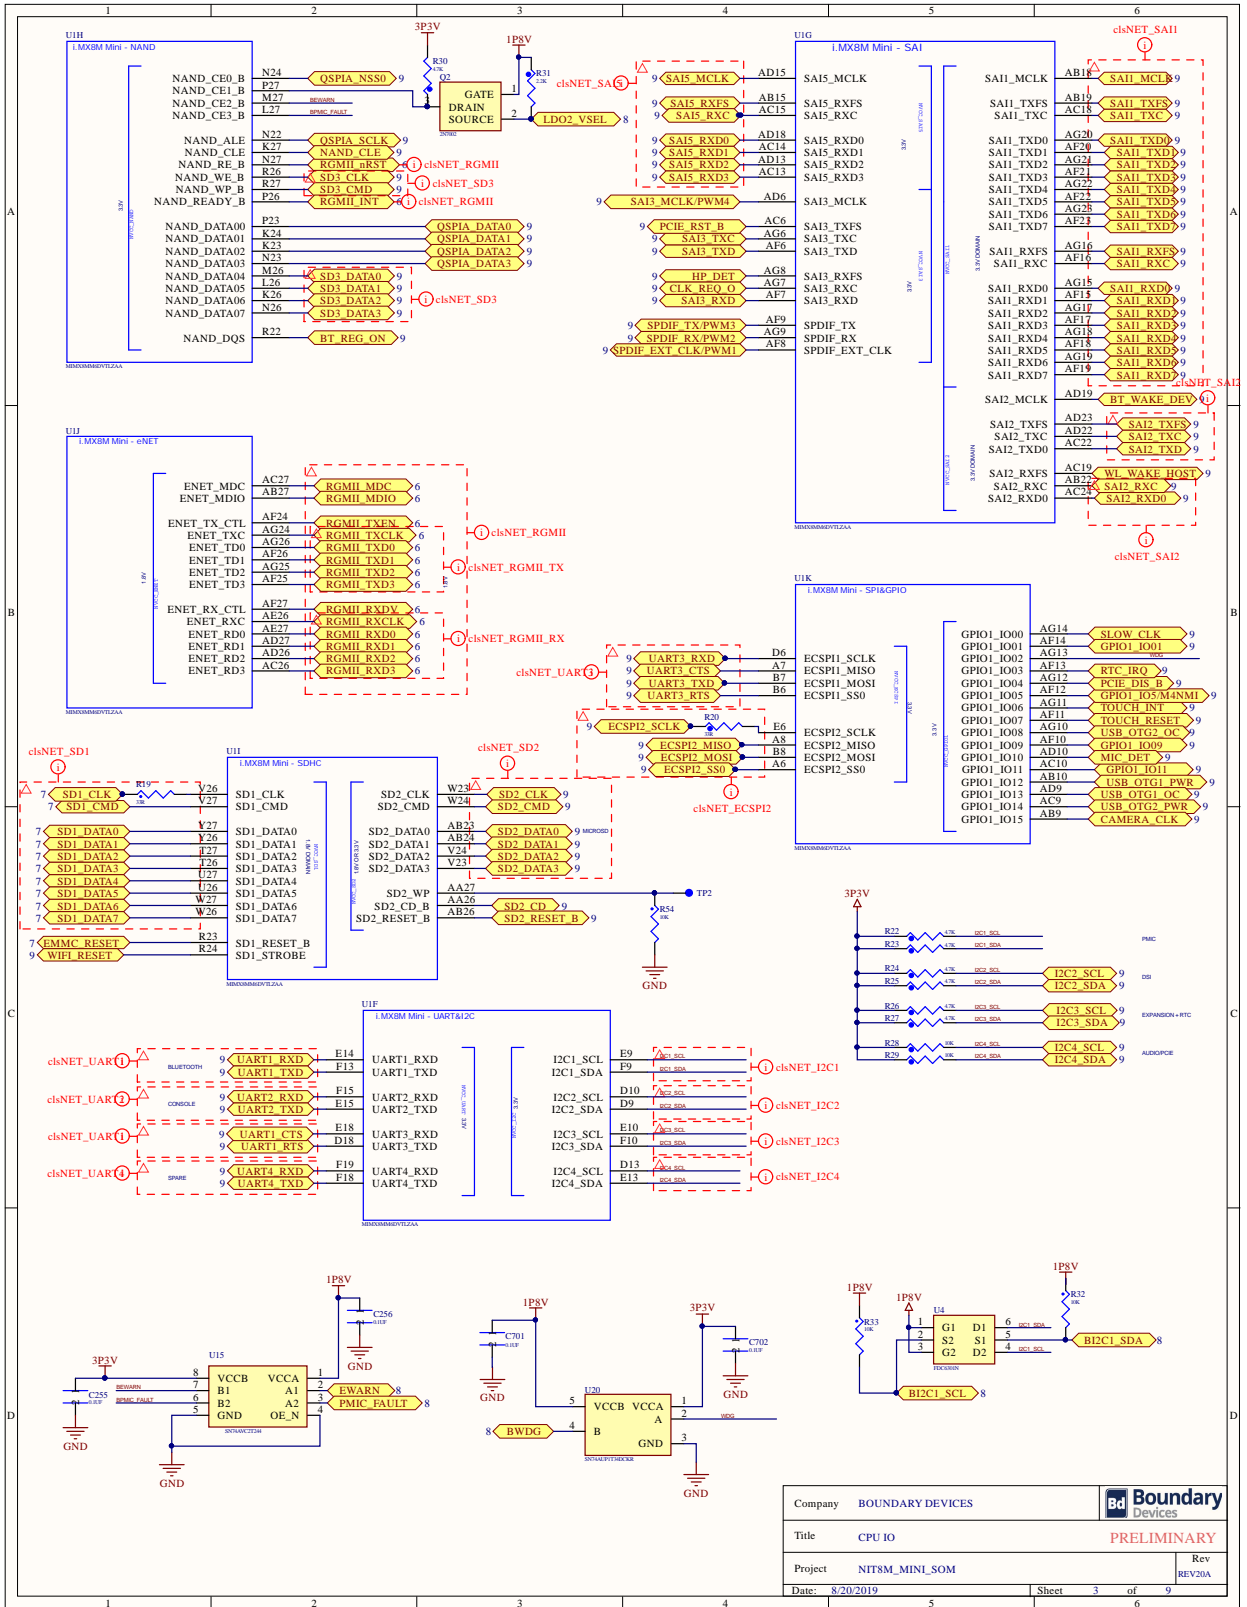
1 2 3 4 5 6

U1H
i.MX8M Mini - NAND
NAND_CE0_B N24 QSPIA_NSS0 9
NAND_CE1_B P27
NAND_CE2_B M27 BEWARN
NAND_CE3_B L27 BPMIC_FAULT
NAND_ALE N22 QSPIA_SCLK 9
NAND_CLE K27 NAND_CLE 9
NAND_RE_B N27 RGMII_nRST 9 clsNET_RGMII
NAND_WE_B R26 SD3_CLK 9 clsNET_SD3
NAND_WP_B R27 SD3_CMD 9
NAND_READY_B P26 RGMII_INT 6 clsNET_RGMII
NAND_DATA00 P23 QSPIA_DATA0 9
NAND_DATA01 K24 QSPIA_DATA1 9
NAND_DATA02 K23 QSPIA_DATA2 9
NAND_DATA03 N23 QSPIA_DATA3 9
NAND_DATA04 M26 SD3_DATA0 9
NAND_DATA05 L26 SD3_DATA1 9
NAND_DATA06 K26 SD3_DATA2 9 clsNET_SD3
NAND_DATA07 N26 SD3_DATA3 9
NAND_DQS R22 BT_REG_ON 9
MIMX8MM6DVTLZAA

3P3V
R30 4.7K
Q2
GATE DRAIN SOURCE
2N7002
1P8V
R31 2.2K
1 2
LDO2_VSEL 8
clsNET_SAI5

U1G
i.MX8M Mini - SAI
9 SAI5_MCLK AD15 SAI5_MCLK
9 SAI5_RXFS AB15 SAI5_RXFS
9 SAI5_RXC AC15 SAI5_RXC
9 SAI5_RXD0 AD18 SAI5_RXD0
9 SAI5_RXD1 AC14 SAI5_RXD1
9 SAI5_RXD2 AD13 SAI5_RXD2
9 SAI5_RXD3 AC13 SAI5_RXD3
9 SAI3_MCLK/PWM4 AD6 SAI3_MCLK
9 PCIE_RST_B AC6 SAI3_TXFS
9 SAI3_TXC AG6 SAI3_TXC
9 SAI3_TXD AF6 SAI3_TXD
9 HP_DET AG8 SAI3_RXFS
9 CLK_REQ_O AG7 SAI3_RXC
9 SAI3_RXD AF7 SAI3_RXD
9 SPDIF_TX/PWM3 AF9 SPDIF_TX
9 SPDIF_RX/PWM2 AG9 SPDIF_RX
9 SPDIF_EXT_CLK/PWM1 AF8 SPDIF_EXT_CLK

clsNET_SAI1
SAI1_MCLK AB18 SAI1_MCLK 9
SAI1_TXFS AB19 SAI1_TXFS 9
SAI1_TXC AC18 SAI1_TXC 9
SAI1_TXD0 AG20 SAI1_TXD0 9
SAI1_TXD1 AF20 SAI1_TXD1 9
SAI1_TXD2 AG21 SAI1_TXD2 9
SAI1_TXD3 AF21 SAI1_TXD3 9
SAI1_TXD4 AG22 SAI1_TXD4 9
SAI1_TXD5 AF22 SAI1_TXD5 9
SAI1_TXD6 AG23 SAI1_TXD6 9
SAI1_TXD7 AF23 SAI1_TXD7 9
SAI1_RXFS AG16 SAI1_RXFS 9
SAI1_RXC AF16 SAI1_RXC 9
SAI1_RXD0 AG15 SAI1_RXD0 9
SAI1_RXD1 AF15 SAI1_RXD1 9
SAI1_RXD2 AG17 SAI1_RXD2 9
SAI1_RXD3 AF17 SAI1_RXD3 9
SAI1_RXD4 AG18 SAI1_RXD4 9
SAI1_RXD5 AF18 SAI1_RXD5 9
SAI1_RXD6 AG19 SAI1_RXD6 9
SAI1_RXD7 AF19 SAI1_RXD7 9
clsNET_SAI1
SAI2_MCLK AD19 BT_WAKE_DEV 9
SAI2_TXFS AD23 SAI2_TXFS 9
SAI2_TXC AD22 SAI2_TXC 9
SAI2_TXD0 AC22 SAI2_TXD 9
SAI2_RXFS AC19 WL_WAKE_HOST 9
SAI2_RXC AB22 SAI2_RXC 9
SAI2_RXD0 AC24 SAI2_RXD0 9
clsNET_SAI2
MIMX8MM6DVTLZAA

U1J
i.MX8M Mini - eNET
ENET_MDC AC27 RGMII_MDC 6
ENET_MDIO AB27 RGMII_MDIO 6
ENET_TX_CTL AF24 RGMII_TXEN 6
ENET_TXC AG24 RGMII_TXCLK 6 clsNET_RGMII
ENET_TD0 AG26 RGMII_TXD0 6
ENET_TD1 AF26 RGMII_TXD1 6 clsNET_RGMII_TX
ENET_TD2 AG25 RGMII_TXD2 6
ENET_TD3 AF25 RGMII_TXD3 6
ENET_RX_CTL AF27 RGMII_RXDV 6
ENET_RXC AE26 RGMII_RXCLK 6
ENET_RD0 AE27 RGMII_RXD0 6 clsNET_RGMII_RX
ENET_RD1 AD27 RGMII_RXD1 6
ENET_RD2 AD26 RGMII_RXD2 6
ENET_RD3 AC26 RGMII_RXD3 6
MIMX8MM6DVTLZAA

U1K
i.MX8M Mini - SPI&GPIO
clsNET_UART3
9 UART3_RXD D6 ECSPI1_SCLK
9 UART3_CTS A7 ECSPI1_MISO
9 UART3_TXD B7 ECSPI1_MOSI
9 UART3_RTS B6 ECSPI1_SS0
9 ECSPI2_SCLK R20 33R E6 ECSPI2_SCLK
9 ECSPI2_MISO A8 ECSPI2_MISO
9 ECSPI2_MOSI B8 ECSPI2_MOSI
9 ECSPI2_SS0 A6 ECSPI2_SS0
clsNET_ECSPI2
GPIO1_IO00 AG14 SLOW_CLK 9
GPIO1_IO01 AF14 GPIO1_IO01 9
GPIO1_IO02 AG13 WDG
GPIO1_IO03 AF13 RTC_IRQ 9
GPIO1_IO04 AG12 PCIE_DIS_B 9
GPIO1_IO05 AF12 GPIO1_IO5/M4NMI 9
GPIO1_IO06 AG11 TOUCH_INT 9
GPIO1_IO07 AF11 TOUCH_RESET 9
GPIO1_IO08 AG10 USB_OTG2_OC 9
GPIO1_IO09 AF10 GPIO1_IO09 9
GPIO1_IO10 AD10 MIC_DET 9
GPIO1_IO11 AC10 GPIO1_IO11 9
GPIO1_IO12 AB10 USB_OTG1_PWR 9
GPIO1_IO13 AD9 USB_OTG1_OC 9
GPIO1_IO14 AC9 USB_OTG2_PWR 9
GPIO1_IO15 AB9 CAMERA_CLK 9
MIMX8MM6DVTLZAA

clsNET_SD1
U1I
i.MX8M Mini - SDHC
7 SD1_CLK R19 33R Y26 SD1_CLK
7 SD1_CMD V27 SD1_CMD
7 SD1_DATA0 Y27 SD1_DATA0
7 SD1_DATA1 Y26 SD1_DATA1
7 SD1_DATA2 T27 SD1_DATA2
7 SD1_DATA3 T26 SD1_DATA3
7 SD1_DATA4 U27 SD1_DATA4
7 SD1_DATA5 U26 SD1_DATA5
7 SD1_DATA6 W27 SD1_DATA6
7 SD1_DATA7 W26 SD1_DATA7
7 EMMC_RESET R23 SD1_RESET_B
9 WIFI_RESET R24 SD1_STROBE
clsNET_SD2
SD2_CLK W23 SD2_CLK 9
SD2_CMD W24 SD2_CMD 9
SD2_DATA0 AB23 SD2_DATA0 9 MICROSD
SD2_DATA1 AB24 SD2_DATA1 9
SD2_DATA2 V24 SD2_DATA2 9
SD2_DATA3 V23 SD2_DATA3 9
SD2_WP AA27 TP2
SD2_CD_B AA26 SD2_CD 9
SD2_RESET_B AB26 SD2_RESET_B 9
R54 10K
GND
MIMX8MM6DVTLZAA

3P3V
R22 4.7K I2C1_SCL
R23 4.7K I2C1_SDA PMIC
R24 4.7K I2C2_SCL I2C2_SCL 9
R25 4.7K I2C2_SDA I2C2_SDA 9 DSI
R26 4.7K I2C3_SCL I2C3_SCL 9
R27 4.7K I2C3_SDA I2C3_SDA 9 EXPANSION + RTC
R28 10K I2C4_SCL I2C4_SCL 9
R29 10K I2C4_SDA I2C4_SDA 9 AUDIO/PCIE

U1F
i.MX8M Mini - UART&I2C
clsNET_UART1 BLUETOOTH 9 UART1_RXD E14 UART1_RXD
9 UART1_TXD F13 UART1_TXD
clsNET_UART2 CONSOLE 9 UART2_RXD F15 UART2_RXD
9 UART2_TXD E15 UART2_TXD
clsNET_UART1 9 UART1_CTS E18 UART3_RXD
9 UART1_RTS D18 UART3_TXD
clsNET_UART4 SPARE 9 UART4_RXD F19 UART4_RXD
9 UART4_TXD F18 UART4_TXD
I2C1_SCL E9 I2C1_SCL
I2C1_SDA F9 I2C1_SDA clsNET_I2C1
I2C2_SCL D10 I2C2_SCL
I2C2_SDA D9 I2C2_SDA clsNET_I2C2
I2C3_SCL E10 I2C3_SCL
I2C3_SDA F10 I2C3_SDA clsNET_I2C3
I2C4_SCL D13 I2C4_SCL
I2C4_SDA E13 I2C4_SDA clsNET_I2C4
MIMX8MM6DVTLZAA

1P8V C256 0.1UF GND
3P3V C255 0.1UF GND
U15
VCCB VCCA 8 1
B1 A1 7 2 EWARN 8
B2 A2 6 3 PMIC_FAULT 8
GND OE_N 5 4
BEWARN
BPMIC_FAULT
SN74AVC2T244
GND

1P8V C701 0.1UF GND
3P3V C702 0.1UF GND
U20
VCCB VCCA 5 1
A 2 WDG
8 BWDG 4 B
GND 3
SN74AUP1T34DCKR
GND

1P8V R33 10K
1P8V U4
G1 D1 1 6 I2C1_SDA
S2 S1 2 5
G2 D2 3 4 I2C1_SCL
FDC6301N
1P8V R32 10K
BI2C1_SDA 8
BI2C1_SCL 8

Company BOUNDARY DEVICES
Boundary Devices
Title CPU IO
PRELIMINARY
Project NIT8M_MINI_SOM
Rev REV20A
Date: 8/20/2019 Sheet 3 of 9
A B C D